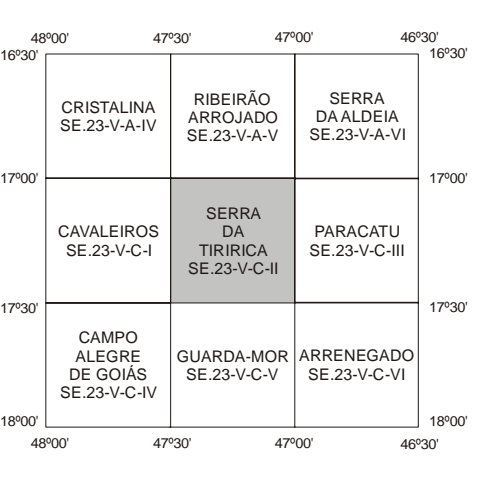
48º00' 47º30' 47º00' 46º30'

16º30' 16º30'

| CRISTALINA SE.23-V-A-IV | RIBEIRÃO ARROJADO SE.23-V-A-V | SERRA DA ALDEIA SE.23-V-A-VI |
|---|---|---|
| CAVALEIROS SE.23-V-C-I | SERRA DA TIRIRICA SE.23-V-C-II | PARACATU SE.23-V-C-III |
| CAMPO ALEGRE DE GOIÁS SE.23-V-C-IV | GUARDA-MOR SE.23-V-C-V | ARRENEGADO SE.23-V-C-VI |

17º00' 17º00'

17º30' 17º30'

18º00' 18º00'

48º00' 47º30' 47º00' 46º30'